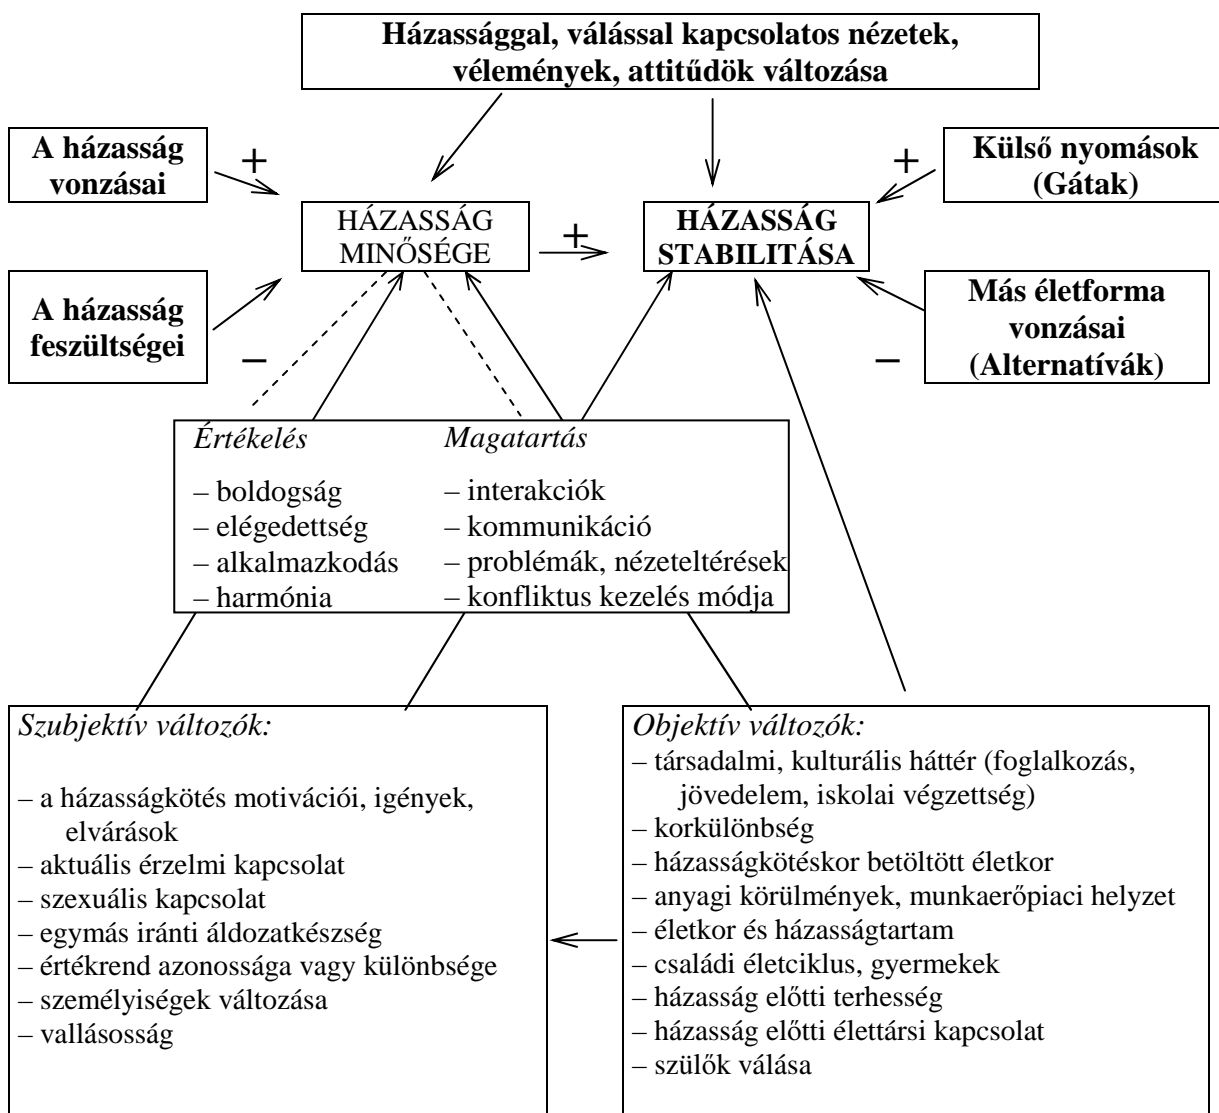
Házassággal, válással kapcsolatos nézetek, vélemények, attitűdök változása

A házasság vonzásai

+

HÁZASSÁG MINŐSÉGE

+

HÁZASSÁG STABILITÁSA

+

Külső nyomások (Gátak)

A házasság feszültségei

–

Más életforma vonzásai (Alternatívák)

–

Értékelés
– boldogság
– elégedettség
– alkalmazkodás
– harmónia

Magatartás
– interakciók
– kommunikáció
– problémák, nézeteltérések
– konfliktus kezelés módja

Szubjektív változók:
– a házasságkötés motivációi, igények, elvárások
– aktuális érzelmi kapcsolat
– szexuális kapcsolat
– egymás iránti áldozatkészség
– értékrend azonossága vagy különbsége
– személyiségek változása
– vallásosság

Objektív változók:
– társadalmi, kulturális háttér (foglalkozás, jövedelem, iskolai végzettség)
– korkülönbség
– házasságkötéskor betöltött életkor
– anyagi körülmények, munkaerőpiaci helyzet
– életkor és házasságtartam
– családi életciklus, gyermekek
– házasság előtti terhesség
– házasság előtti élettársi kapcsolat
– szülők válása